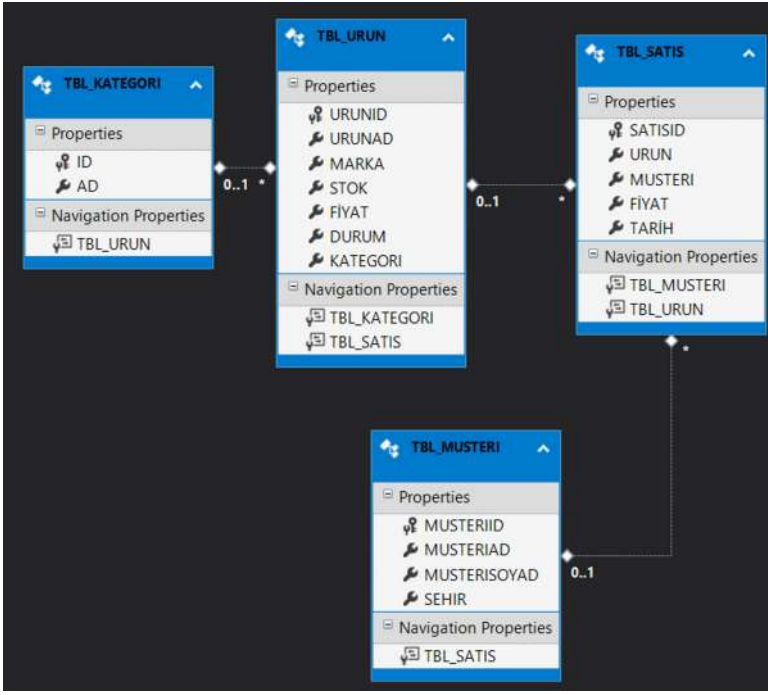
TBL_KATEGORI

Properties
ID
AD

Navigation Properties
TBL_URUN

0..1 *

TBL_URUN

Properties
URUNID
URUNAD
MARKA
STOK
FİYAT
DURUM
KATEGORI

Navigation Properties
TBL_KATEGORI
TBL_SATIS

0..1 *

TBL_SATIS

Properties
SATISID
URUN
MUSTERI
FİYAT
TARİH

Navigation Properties
TBL_MUSTERI
TBL_URUN

*

TBL_MUSTERI

Properties
MUSTERIID
MUSTERIAD
MUSTERISOYAD
SEHIR

Navigation Properties
TBL_SATIS

0..1